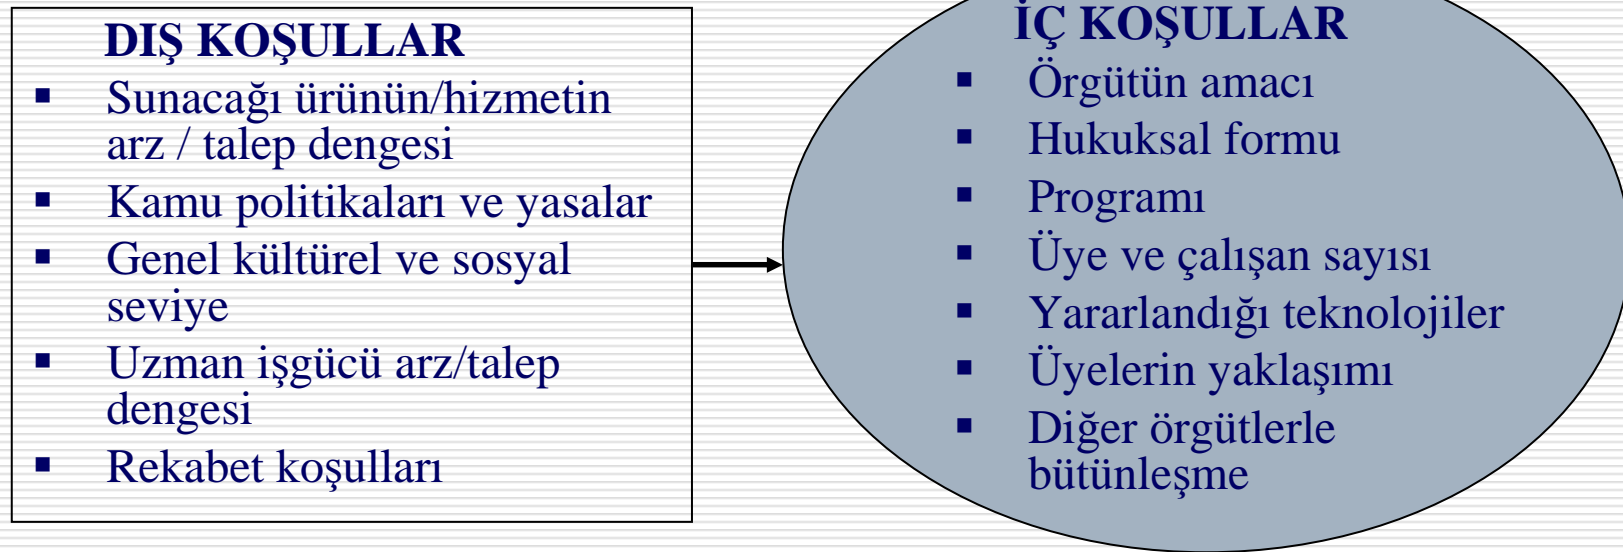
DIŞ KOŞULLAR
▪ Sunacağı ürünün/hizmetin arz / talep dengesi
▪ Kamu politikaları ve yasalar
▪ Genel kültürel ve sosyal seviye
▪ Uzman işgücü arz/talep dengesi
▪ Rekabet koşulları

İÇ KOŞULLAR
▪ Örgütün amacı
▪ Hukuksal formu
▪ Programı
▪ Üye ve çalışan sayısı
▪ Yararlandığı teknolojiler
▪ Üyelerin yaklaşımı
▪ Diğer örgütlerle bütünleşme